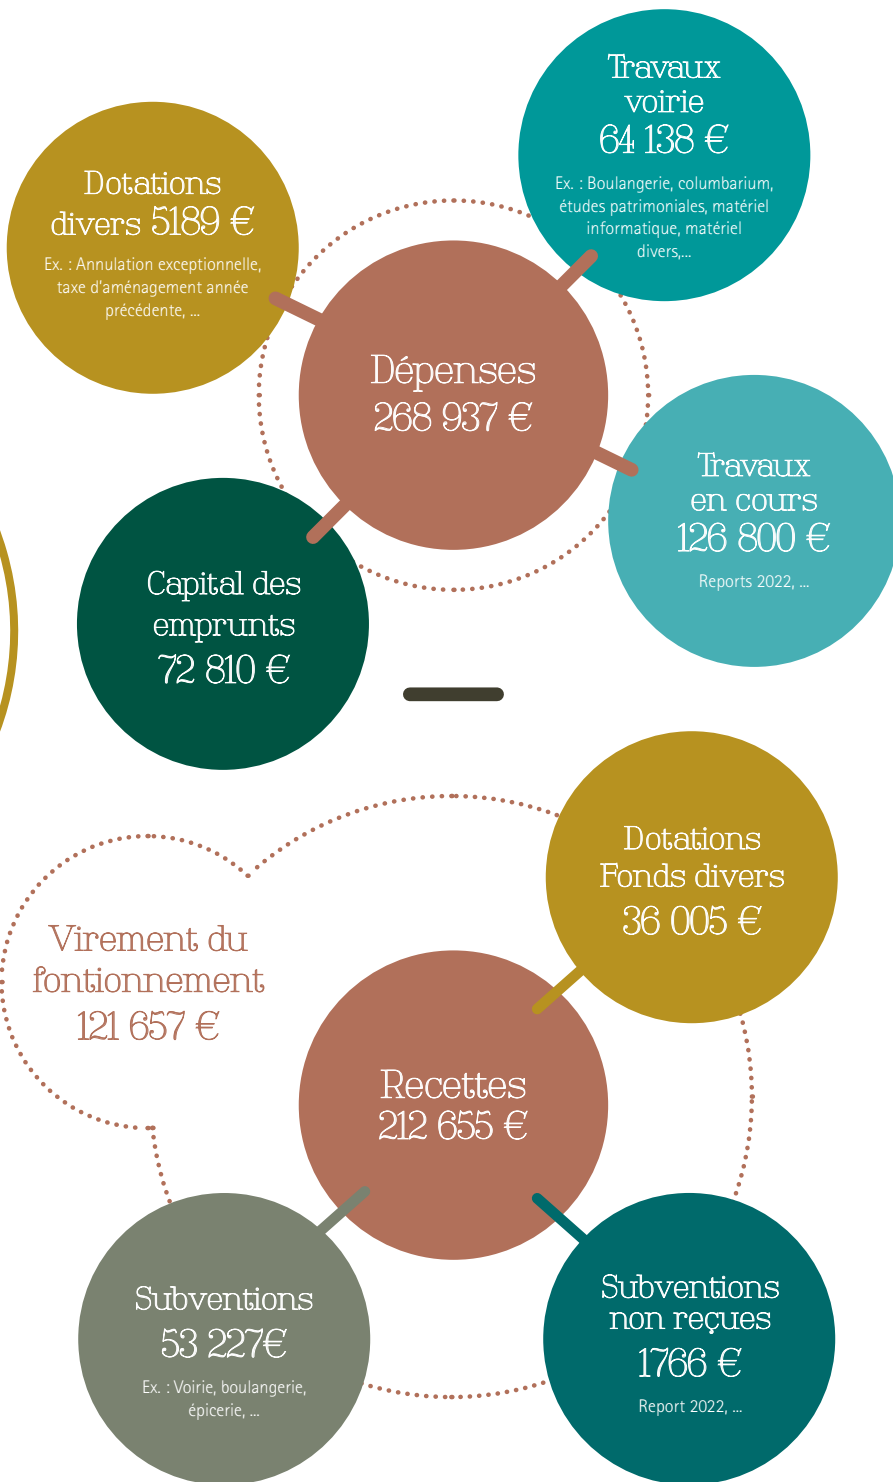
Travaux voirie
64 138 €
Ex. : Boulangerie, columbarium, études patrimoniales, matériel informatique, matériel divers,...

Dotations divers 5189 €
Ex. : Annulation exceptionnelle, taxe d'aménagement année précédente, ...

Dépenses
268 937 €

Travaux en cours
126 800 €
Reports 2022, ...

Capital des emprunts
72 810 €

Dotations Fonds divers
36 005 €

Virement du fontionnement
121 657 €

Recettes
212 655 €

Subventions
53 227€
Ex. : Voirie, boulangerie, épicerie, ...

Subventions non reçues
1766 €
Report 2022, ...